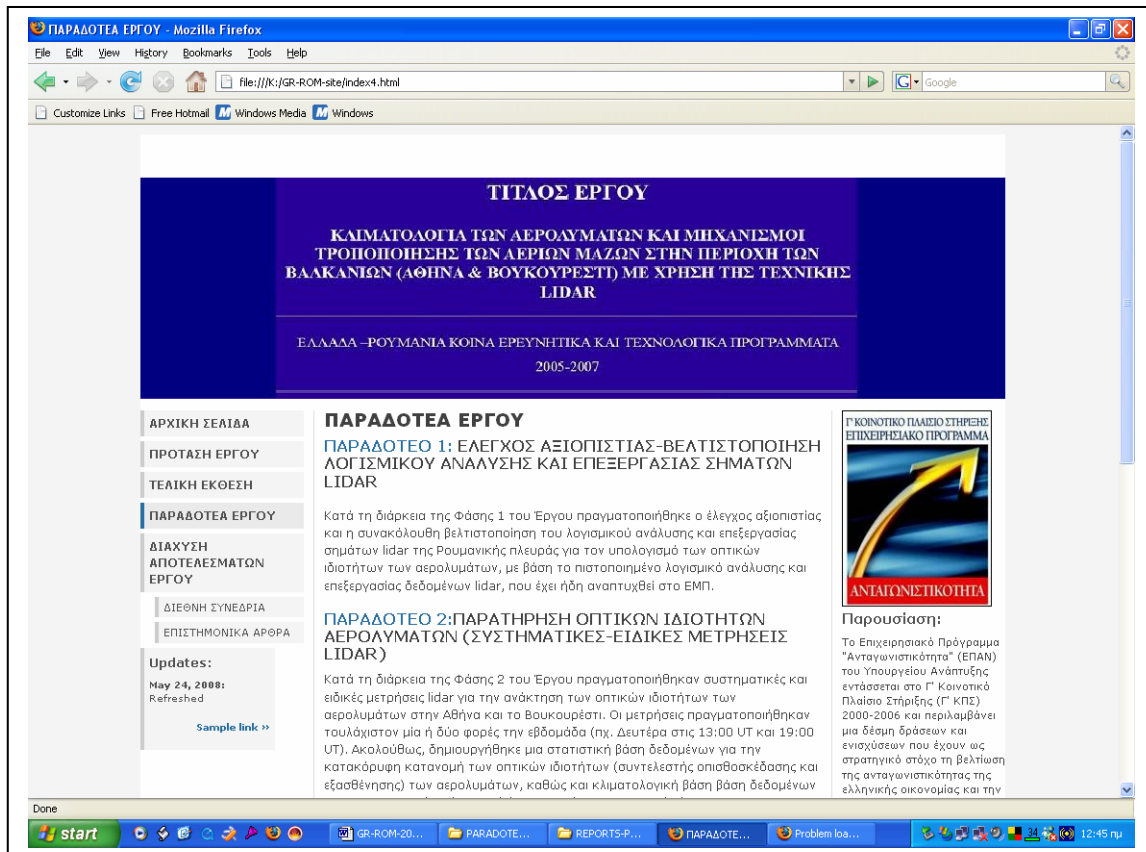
ΠΑΡΑΔΟΤΕΑ ΕΡΓΟΥ - Mozilla Firefox

File Edit View History Bookmarks Tools Help

file:///K:/GR-ROM-site/index4.html

Google

Customize Links Free Hotmail Windows Media Windows

ΤΙΤΛΟΣ ΕΡΓΟΥ

ΚΛΙΜΑΤΟΛΟΓΙΑ ΤΩΝ ΑΕΡΟΛΥΜΑΤΩΝ ΚΑΙ ΜΗΧΑΝΙΣΜΟΙ ΤΡΟΠΟΠΟΙΗΣΗΣ ΤΩΝ ΑΕΡΙΩΝ ΜΑΖΩΝ ΣΤΗΝ ΠΕΡΙΟΧΗ ΤΩΝ ΒΑΛΚΑΝΙΩΝ (ΑΘΗΝΑ & ΒΟΥΚΟΥΡΕΣΤΙ) ΜΕ ΧΡΗΣΗ ΤΗΣ ΤΕΧΝΙΚΗΣ LIDAR

ΕΛΛΑΔΑ –ΡΟΥΜΑΝΙΑ ΚΟΙΝΑ ΕΡΕΥΝΗΤΙΚΑ ΚΑΙ ΤΕΧΝΟΛΟΓΙΚΑ ΠΡΟΓΡΑΜΜΑΤΑ

2005-2007

ΑΡΧΙΚΗ ΣΕΛΙΔΑ

ΠΡΟΤΑΣΗ ΕΡΓΟΥ

ΤΕΛΙΚΗ ΕΚΘΕΣΗ

ΠΑΡΑΔΟΤΕΑ ΕΡΓΟΥ

ΔΙΑΧΥΣΗ ΑΠΟΤΕΛΕΣΜΑΤΩΝ ΕΡΓΟΥ

ΔΙΕΘΝΗ ΣΥΝΕΔΡΙΑ

ΕΠΙΣΤΗΜΟΝΙΚΑ ΑΡΘΡΑ

Updates:

May 24, 2008: Refreshed

Sample link »

ΠΑΡΑΔΟΤΕΑ ΕΡΓΟΥ

ΠΑΡΑΔΟΤΕΟ 1: ΕΛΕΓΧΟΣ ΑΞΙΟΠΙΣΤΙΑΣ-ΒΕΛΤΙΣΤΟΠΟΙΗΣΗ ΛΟΓΙΣΜΙΚΟΥ ΑΝΑΛΥΣΗΣ ΚΑΙ ΕΠΕΞΕΡΓΑΣΙΑΣ ΣΗΜΑΤΩΝ LIDAR

Κατά τη διάρκεια της Φάσης 1 του Έργου πραγματοποιήθηκε ο έλεγχος αξιοπιστίας και η συνακόλουθη βελτιστοποίηση του λογισμικού ανάλυσης και επεξεργασίας σημάτων lidar της Ρουμανικής πλευράς για τον υπολογισμό των οπτικών ιδιοτήτων των αερολυμάτων, με βάση το πιστοποιημένο λογισμικό ανάλυσης και επεξεργασίας δεδομένων lidar, που έχει ήδη αναπτυχθεί στο ΕΜΠ.

ΠΑΡΑΔΟΤΕΟ 2:ΠΑΡΑΤΗΡΗΣΗ ΟΠΤΙΚΩΝ ΙΔΙΟΤΗΤΩΝ ΑΕΡΟΛΥΜΑΤΩΝ (ΣΥΣΤΗΜΑΤΙΚΕΣ-ΕΙΔΙΚΕΣ ΜΕΤΡΗΣΕΙΣ LIDAR)

Κατά τη διάρκεια της Φάσης 2 του Έργου πραγματοποιήθηκαν συστηματικές και ειδικές μετρήσεις lidar για την ανάκτηση των οπτικών ιδιοτήτων των αερολυμάτων στην Αθήνα και το Βουκουρέστι. Οι μετρήσεις πραγματοποιήθηκαν τουλάχιστον μία ή δύο φορές την εβδομάδα (πχ. Δευτέρα στις 13:00 UT και 19:00 UT). Ακολούθως, δημιουργήθηκε μια στατιστική βάση δεδομένων για την κατακόρυφη κατανομή των οπτικών ιδιοτήτων (συντελεστής οπισθοσκέδασης και εξασθένησης) των αερολυμάτων, καθώς και κλιματολογική βάση βάση δεδομένων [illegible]

Γ' ΚΟΙΝΟΤΙΚΟ ΠΛΑΙΣΙΟ ΣΤΗΡΙΞΗΣ ΕΠΙΧΕΙΡΗΣΙΑΚΟ ΠΡΟΓΡΑΜΜΑ

ΑΝΤΑΓΩΝΙΣΤΙΚΟΤΗΤΑ

Παρουσίαση:

Το Επιχειρησιακό Πρόγραμμα "Ανταγωνιστικότητα" (ΕΠΑΝ) του Υπουργείου Ανάπτυξης εντάσσεται στο Γ' Κοινοτικό Πλαίσιο Στήριξης (Γ' ΚΠΣ) 2000-2006 και περιλαμβάνει μια δέσμη δράσεων και ενισχύσεων που έχουν ως στρατηγικό στόχο τη βελτίωση της ανταγωνιστικότητας της ελληνικής οικονομίας και την

Done

start GR-ROM-20... PARADOTE... REPORTS-P... ΠΑΡΑΔΟΤΕ... Problem loa... 12:45 πμ